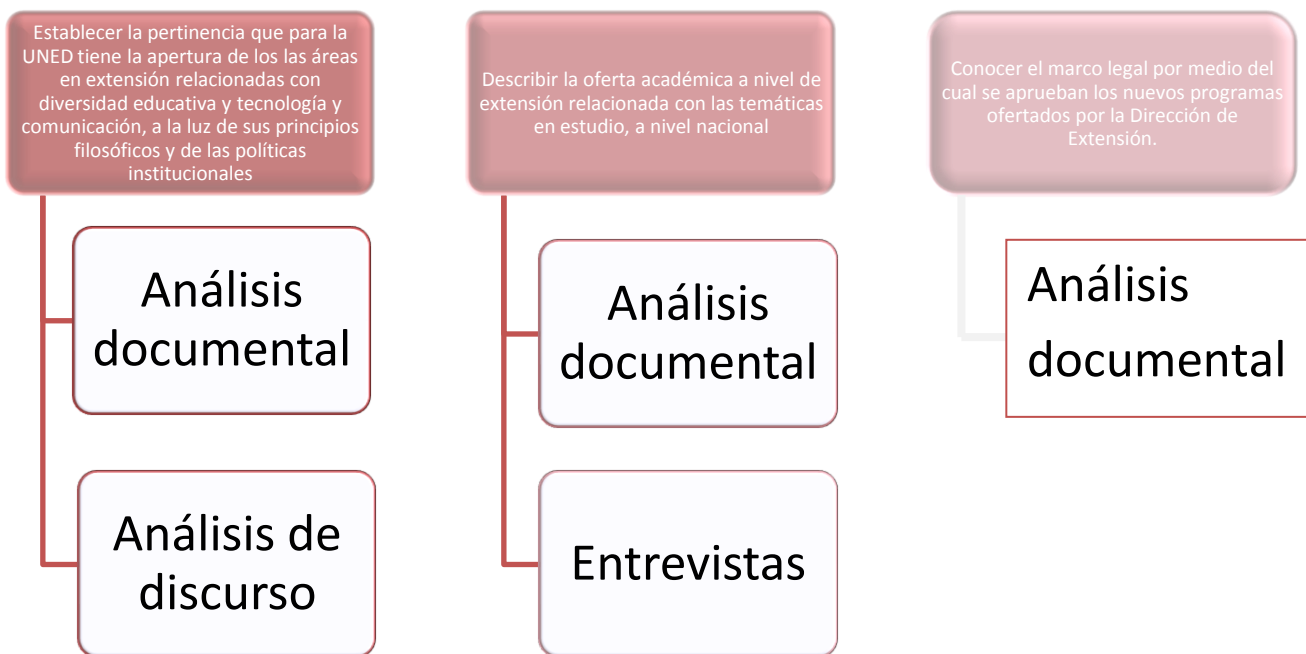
Establecer la pertinencia que para la UNED tiene la apertura de los las áreas en extensión relacionadas con diversidad educativa y tecnología y comunicación, a la luz de sus principios filosóficos y de las políticas institucionales

Análisis documental

Análisis de discurso

Describir la oferta académica a nivel de extensión relacionada con las temáticas en estudio, a nivel nacional

Análisis documental

Entrevistas

Conocer el marco legal por medio del cual se aprueban los nuevos programas ofertados por la Dirección de Extensión.

Análisis documental